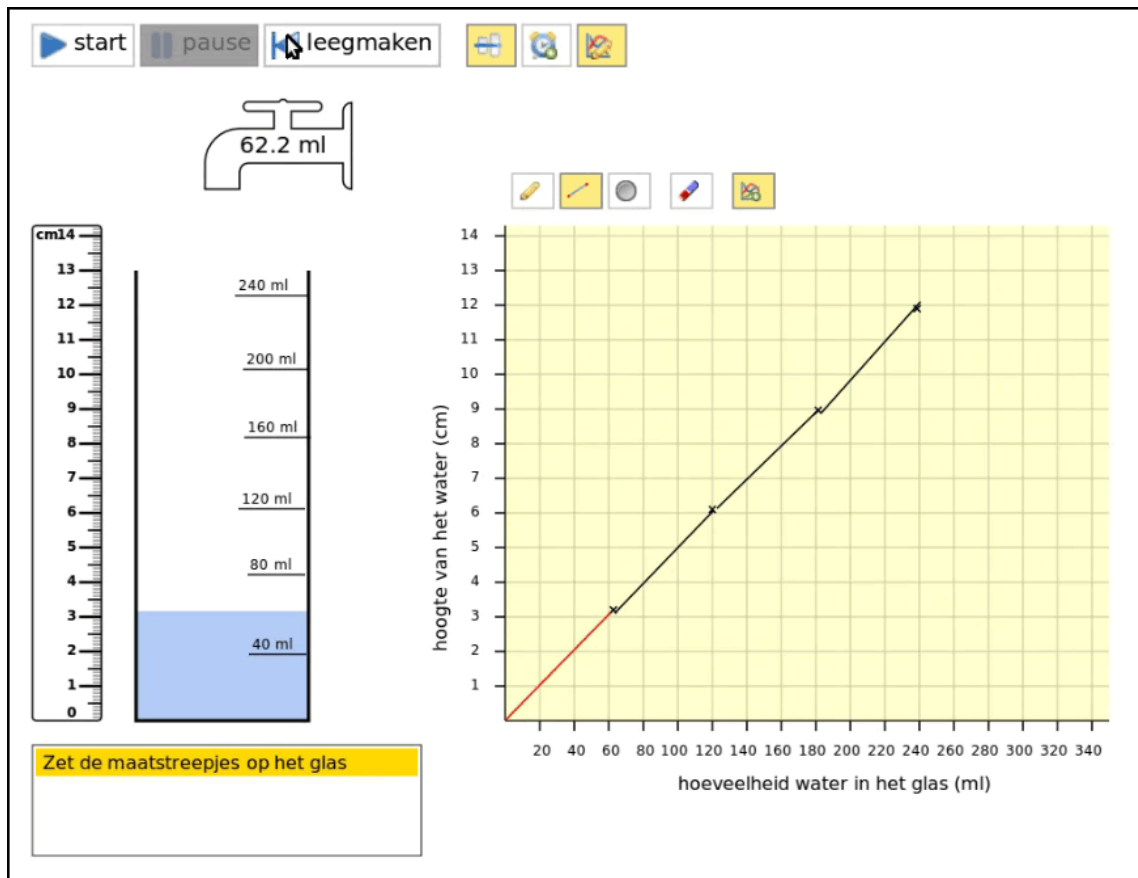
start pause leegmaken

62.2 ml

cm14
13
12
11
10
9
8
7
6
5
4
3
2
1
0

240 ml
200 ml
160 ml
120 ml
80 ml
40 ml

Zet de maatstreepjes op het glas

hoogte van het water (cm)

14
13
12
11
10
9
8
7
6
5
4
3
2
1

20 40 60 80 100 120 140 160 180 200 220 240 260 280 300 320 340

hoeveelheid water in het glas (ml)